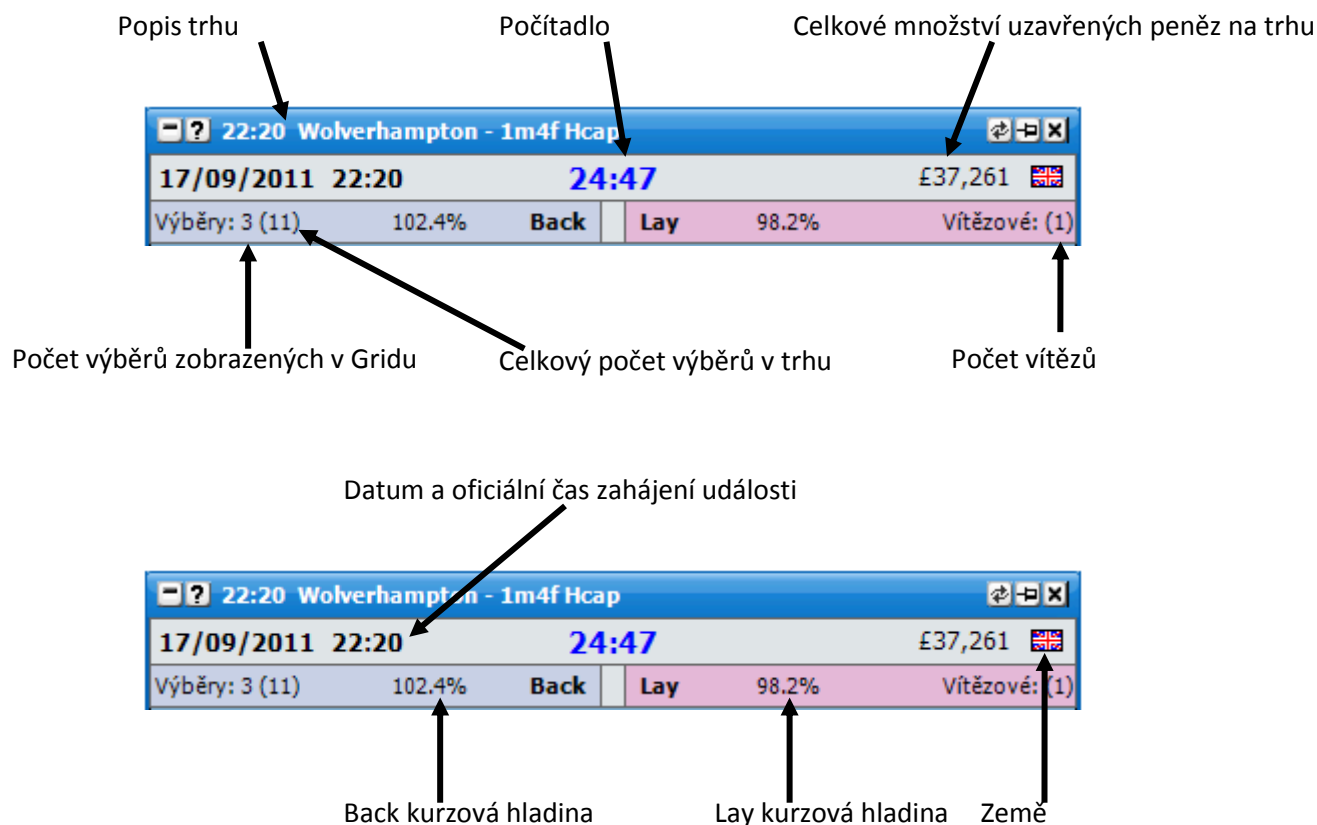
Popis trhu

Počítadlo

Celkové množství uzavřených peněz na trhu

22:20 Wolverhampton - 1m4f Hcap

17/09/2011 22:20

24:47

£37,261

Výběry: 3 (11)

102.4%

Back

Lay

98.2%

Vítězové: (1)

Počet výběrů zobrazených v Gridu

Celkový počet výběrů v trhu

Počet vítězů

Datum a oficiální čas zahájení události

22:20 Wolverhampton - 1m4f Hcap

17/09/2011 22:20

24:47

£37,261

Výběry: 3 (11)

102.4%

Back

Lay

98.2%

Vítězové: (1)

Back kurzová hladina

Lay kurzová hladina

Země